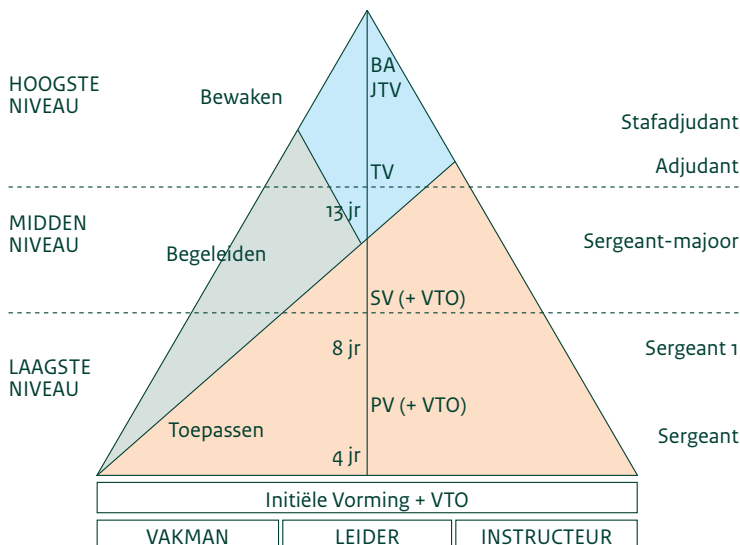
HOOGSTE NIVEAU

Bewaken

BA
JTV

Stafadjudant

TV

Adjudant

MIDDEN NIVEAU

13 jr

Begeleiden

Sergeant-majoor

SV (+ VTO)

8 jr

Sergeant 1

LAAGSTE NIVEAU

PV (+ VTO)

Toepassen

Sergeant

4 jr

Initiële Vorming + VTO

| VAKMAN | LEIDER | INSTRUCTEUR |
|---|---|---|